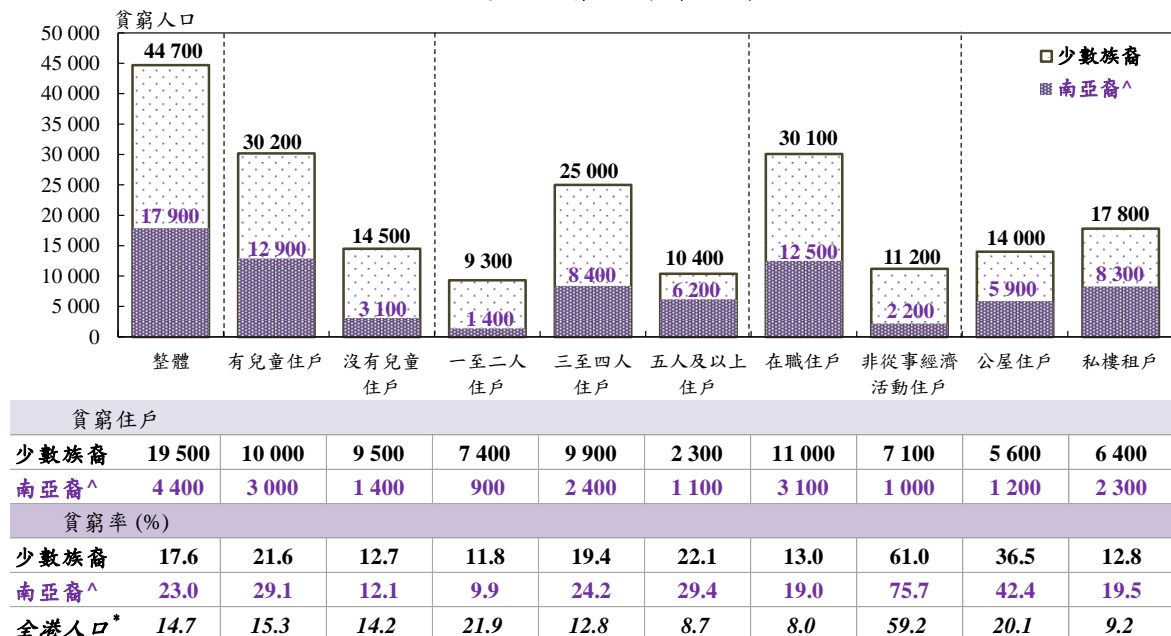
貧窮人口

50 000
45 000
40 000
35 000
30 000
25 000
20 000
15 000
10 000
5 000
0

少數族裔
南亞裔^

44 700
17 900
30 200
12 900
14 500
3 100
9 300
1 400
25 000
8 400
10 400
6 200
30 100
12 500
11 200
2 200
14 000
5 900
17 800
8 300

整體
有兒童住戶
沒有兒童住戶
一至二人住戶
三至四人住戶
五人及以上住戶
在職住戶
非從事經濟活動住戶
公屋住戶
私樓租戶

| 貧窮住戶 | | | | | | | | | | |
|---|---|---|---|---|---|---|---|---|---|---|
| 少數族裔 | 19 500 | 10 000 | 9 500 | 7 400 | 9 900 | 2 300 | 11 000 | 7 100 | 5 600 | 6 400 |
| 南亞裔^ | 4 400 | 3 000 | 1 400 | 900 | 2 400 | 1 100 | 3 100 | 1 000 | 1 200 | 2 300 |
| 貧窮率 (%) | | | | | | | | | | |
| 少數族裔 | 17.6 | 21.6 | 12.7 | 11.8 | 19.4 | 22.1 | 13.0 | 61.0 | 36.5 | 12.8 |
| 南亞裔^ | 23.0 | 29.1 | 12.1 | 9.9 | 24.2 | 29.4 | 19.0 | 75.7 | 42.4 | 19.5 |
| 全港人口* | 14.7 | 15.3 | 14.2 | 21.9 | 12.8 | 8.7 | 8.0 | 59.2 | 20.1 | 9.2 |